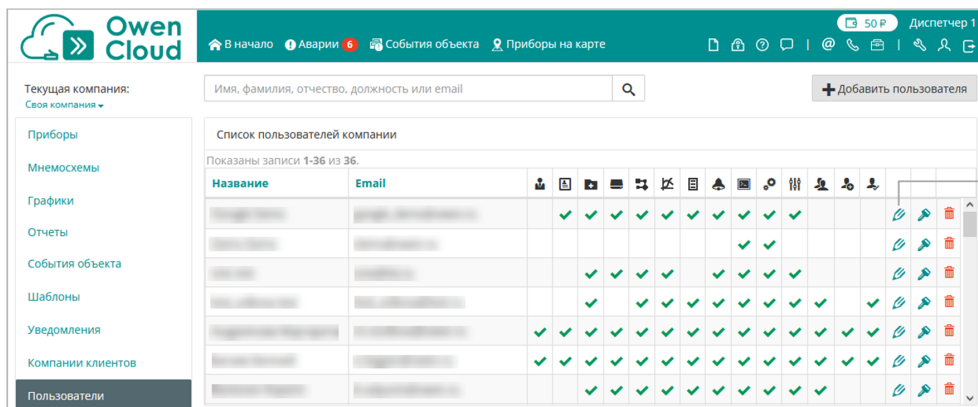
Owen Cloud

В начало Аварии 6 События объекта Приборы на карте

50 ₽ Диспетчер 1

Текущая компания:
Своя компания

Имя, фамилия, отчество, должность или email

Добавить пользователя

Приборы
Мнемосхемы
Графики
Отчеты
События объекта
Шаблоны
Уведомления
Компании клиентов
Пользователи

Список пользователей компании

Показаны записи 1-36 из 36.

Название Email